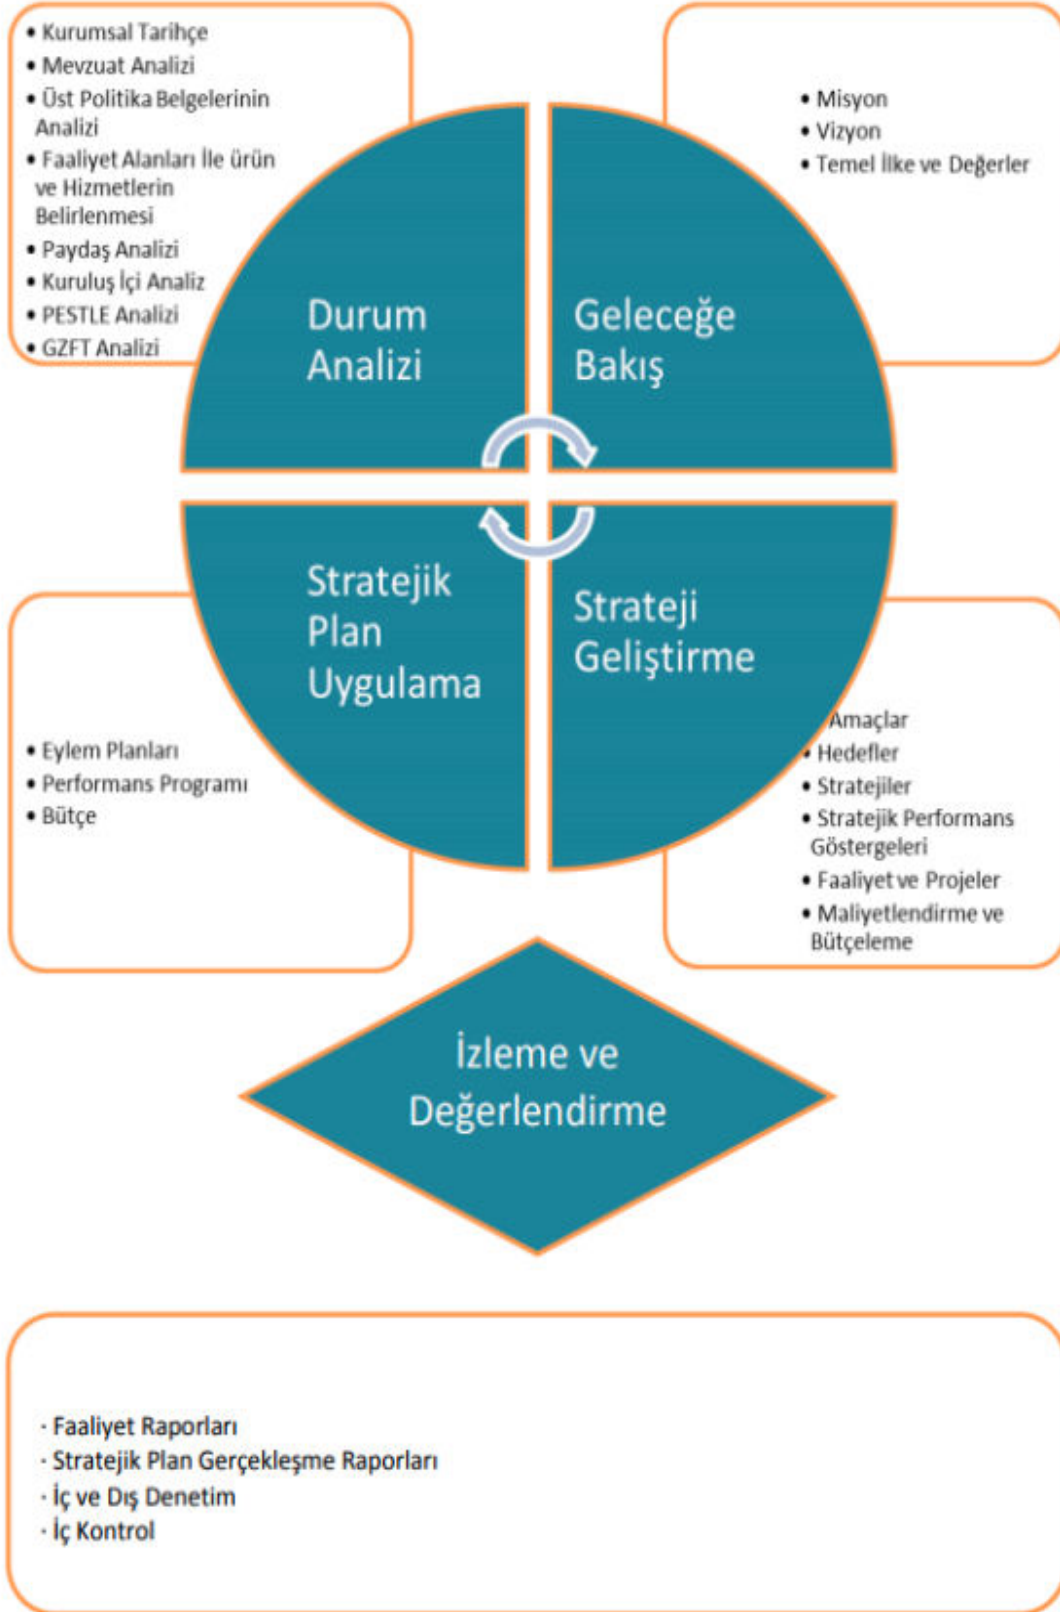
• Kurumsal Tarihçe
• Mevzuat Analizi
• Üst Politika Belgelerinin Analizi
• Faaliyet Alanları İle ürün ve Hizmetlerin Belirlenmesi
• Paydaş Analizi
• Kuruluş İçi Analiz
• PESTLE Analizi
• GZFT Analizi

• Misyon
• Vizyon
• Temel İlke ve Değerler

Durum Analizi

Geleceğe Bakış

Stratejik Plan Uygulama

Strateji Geliştirme

• Eylem Planları
• Performans Programı
• Bütçe

• Amaçlar
• Hedefler
• Stratejiler
• Stratejik Performans Göstergeleri
• Faaliyet ve Projeler
• Maliyetlendirme ve Bütçeleme

İzleme ve Değerlendirme

· Faaliyet Raporları
· Stratejik Plan Gerçekleşme Raporları
· İç ve Dış Denetim
· İç Kontrol